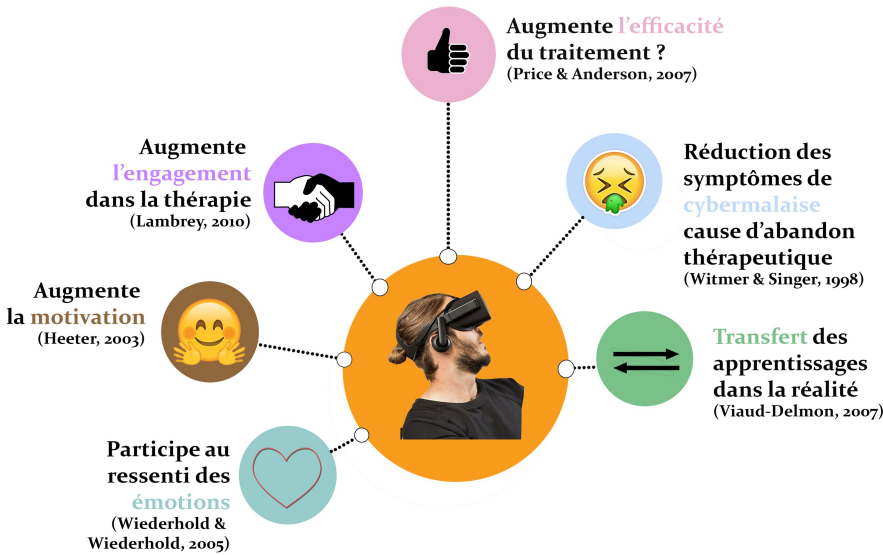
Augmente l'efficacité du traitement ?
(Price & Anderson, 2007)

Augmente l'engagement dans la thérapie
(Lambrey, 2010)

Réduction des symptômes de cybermalaise cause d'abandon thérapeutique
(Witmer & Singer, 1998)

Augmente la motivation
(Heeter, 2003)

Transfert des apprentissages dans la réalité
(Viaud-Delmon, 2007)

Participe au ressenti des émotions
(Wiederhold & Wiederhold, 2005)